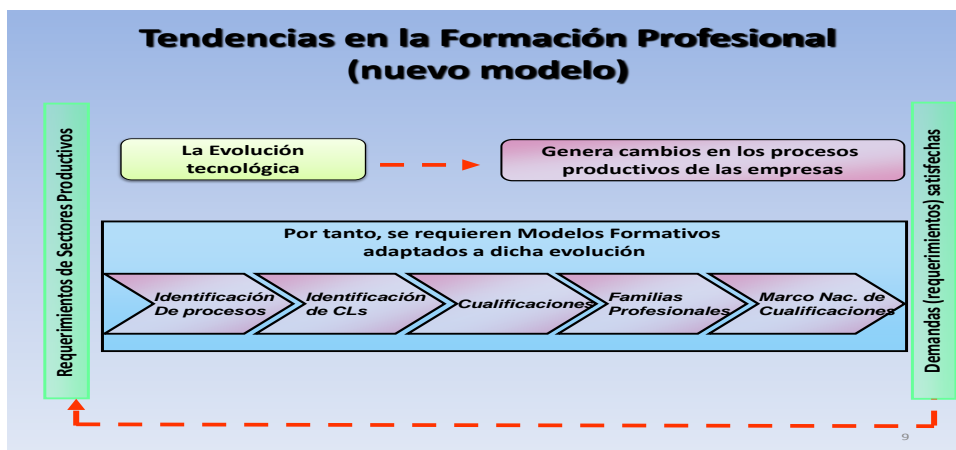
Tendencias en la Formación Profesional (nuevo modelo)

Requerimientos de Sectores Productivos

La Evolución tecnológica

Genera cambios en los procesos productivos de las empresas

Por tanto, se requieren Modelos Formativos adaptados a dicha evolución

Identificación De procesos

Identificación de CLs

Cualificaciones

Familias Profesionales

Marco Nac. de Cualificaciones

Demandas (requerimientos) satisfechas

9